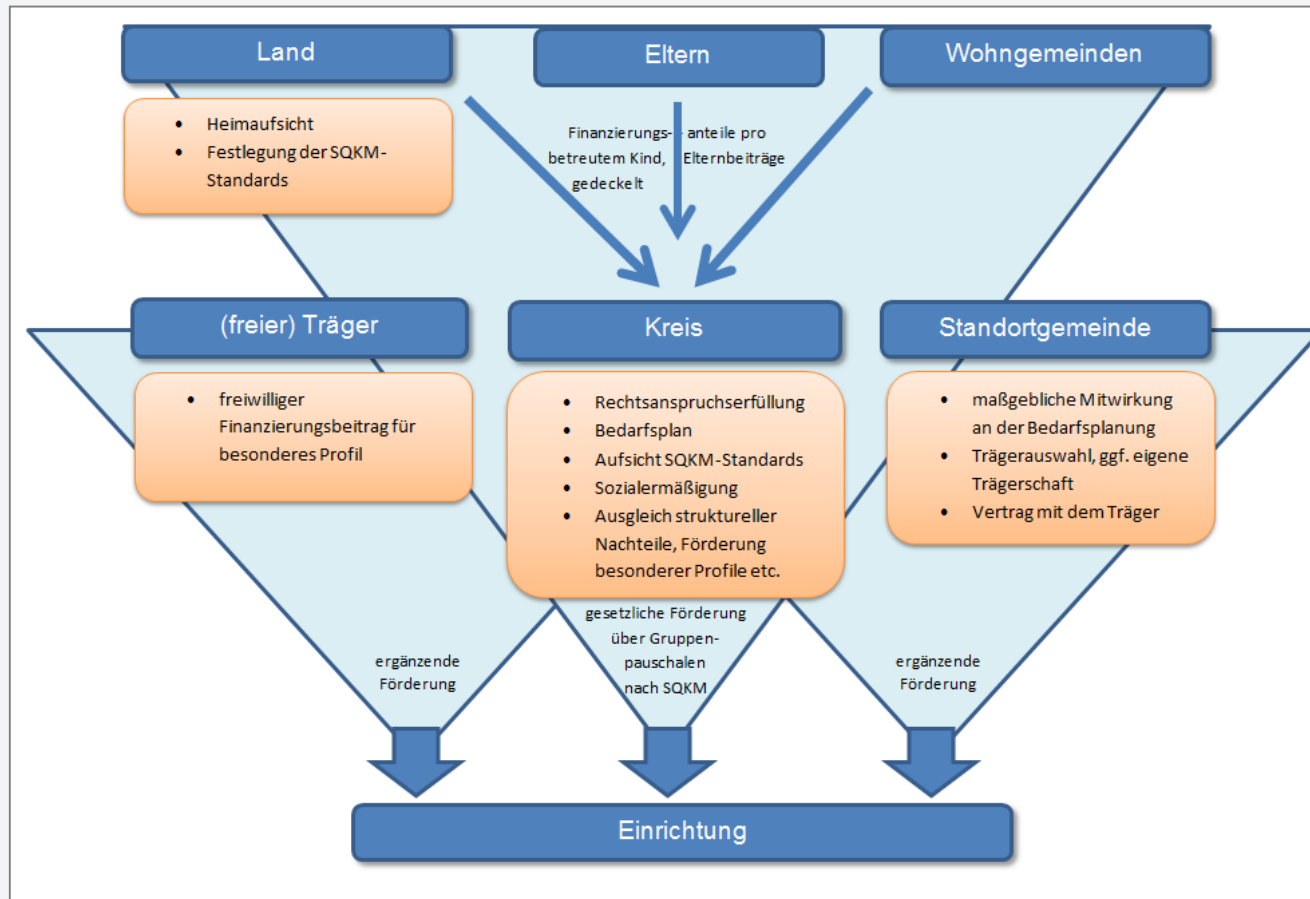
Land

Eltern

Wohngemeinden

- Heimaufsicht
- Festlegung der SQKM-Standards

Finanzierungsanteile pro betreutem Kind, gedeckelt

Elternbeiträge

(freier) Träger

Kreis

Standortgemeinde

- freiwilliger Finanzierungsbeitrag für besonderes Profil

- Rechtsanspruchserfüllung
- Bedarfsplan
- Aufsicht SQKM-Standards
- Sozialermäßigung
- Ausgleich struktureller Nachteile, Förderung besonderer Profile etc.

- maßgebliche Mitwirkung an der Bedarfsplanung
- Trägerauswahl, ggf. eigene Trägerschaft
- Vertrag mit dem Träger

ergänzende Förderung

gesetzliche Förderung über Gruppenpauschalen nach SQKM

ergänzende Förderung

Einrichtung